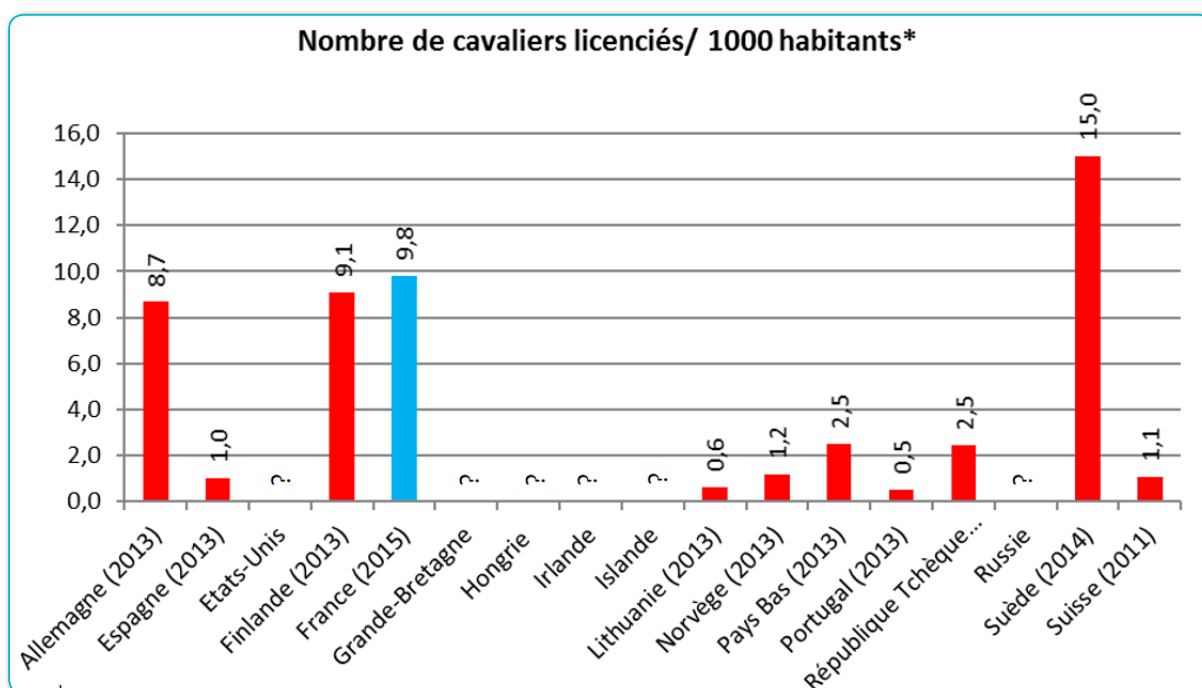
Nombre de cavaliers licenciés/ 1000 habitants*

16,0
14,0
12,0
10,0
8,0
6,0
4,0
2,0
0,0

8,7
1,0
?
9,1
9,8
?
?
?
?
0,6
1,2
2,5
0,5
2,5
?
15,0
1,1

Allemagne (2013)
Espagne (2013)
Etats-Unis
Finlande (2013)
France (2015)
Grande-Bretagne
Hongrie
Irlande
Islande
Lithuanie (2013)
Norvège (2013)
Pays Bas (2013)
Portugal (2013)
République Tchèque...
Russie
Suède (2014)
Suisse (2011)